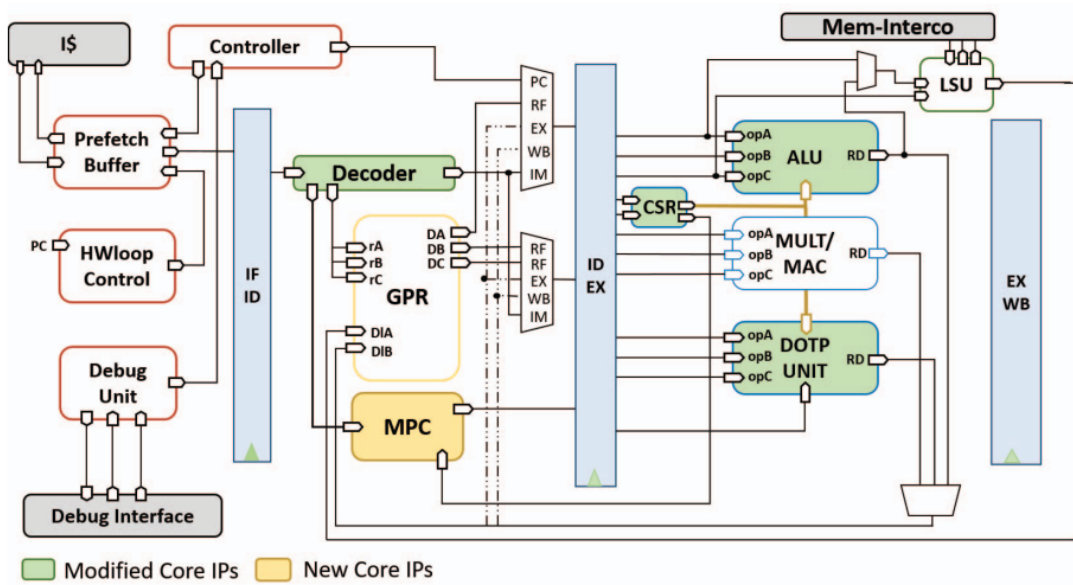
I$

Controller

Mem-Interco

Prefetch Buffer

PC

HWloop Control

Debug Unit

Debug Interface

IF ID

Decoder

rA
rB
rC

GPR

DIA
DIB

MPC

DA
DB
DC

PC
RF
EX
WB
IM

RF
RF
EX
WB
IM

ID EX

CSR

LSU

opA
opB
opC

ALU

RD

opA
opB
opC

MULT/ MAC

RD

opA
opB
opC

DOTP UNIT

RD

EX WB

Modified Core IPs
New Core IPs